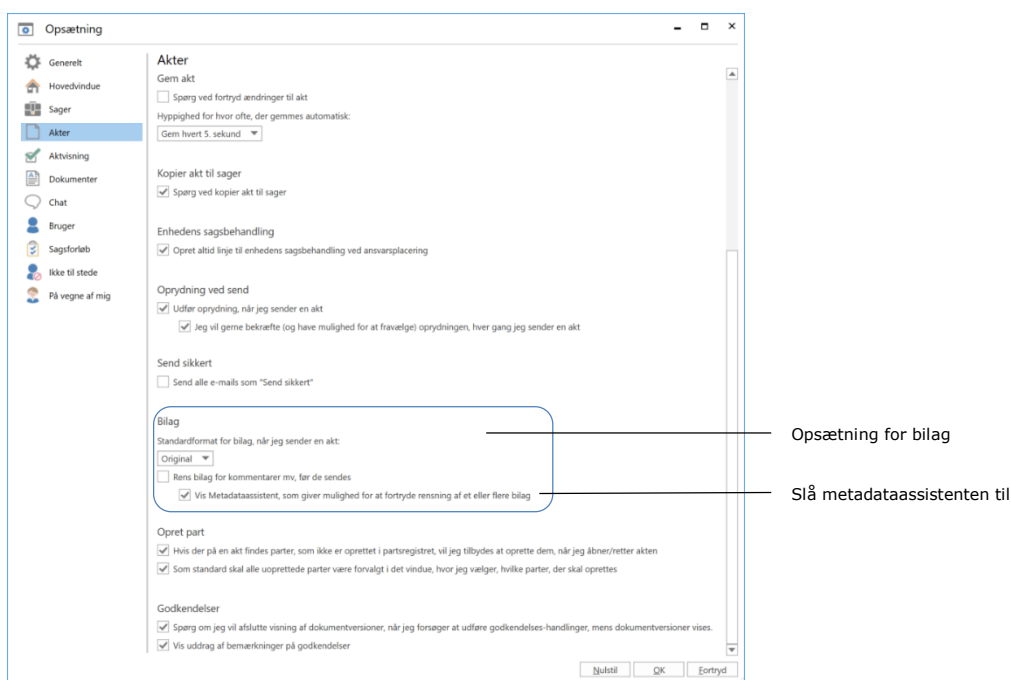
Opsætning

Generelt
Hovedvindue
Sager
Akter
Aktvisning
Dokumenter
Chat
Bruger
Sagsforløb
Ikke til stede
På vegne af mig

Akter

Gem akt
Spørg ved fortryd ændringer til akt
Hyppighed for hvor ofte, der gemmes automatisk:
Gem hvert 5. sekund

Kopier akt til sager
Spørg ved kopier akt til sager

Enhedens sagsbehandling
Opret altid linje til enhedens sagsbehandling ved ansvarsplacering

Oprydning ved send
Udfør oprydning, når jeg sender en akt
Jeg vil gerne bekræfte (og have mulighed for at fravælge) oprydningen, hver gang jeg sender en akt

Send sikkert
Send alle e-mails som "Send sikkert"

Bilag
Standardformat for bilag, når jeg sender en akt:
Original
Rens bilag for kommentarer mv, før de sendes
Vis Metadataassistent, som giver mulighed for at fortryde rensning af et eller flere bilag

Opret part
Hvis der på en akt findes parter, som ikke er oprettet i partsregistret, vil jeg tilbydes at oprette dem, når jeg åbner/retter akten
Som standard skal alle uoprettede parter være forvalgt i det vindue, hvor jeg vælger, hvilke parter, der skal oprettes

Godkendelser
Spørg om jeg vil afslutte visning af dokumentversioner, når jeg forsøger at udføre godkendelses-handlinger, mens dokumentversioner vises.
Vis uddrag af bemærkninger på godkendelser

Nulstil OK Fortryd

Opsætning for bilag

Slå metadataassistenten til